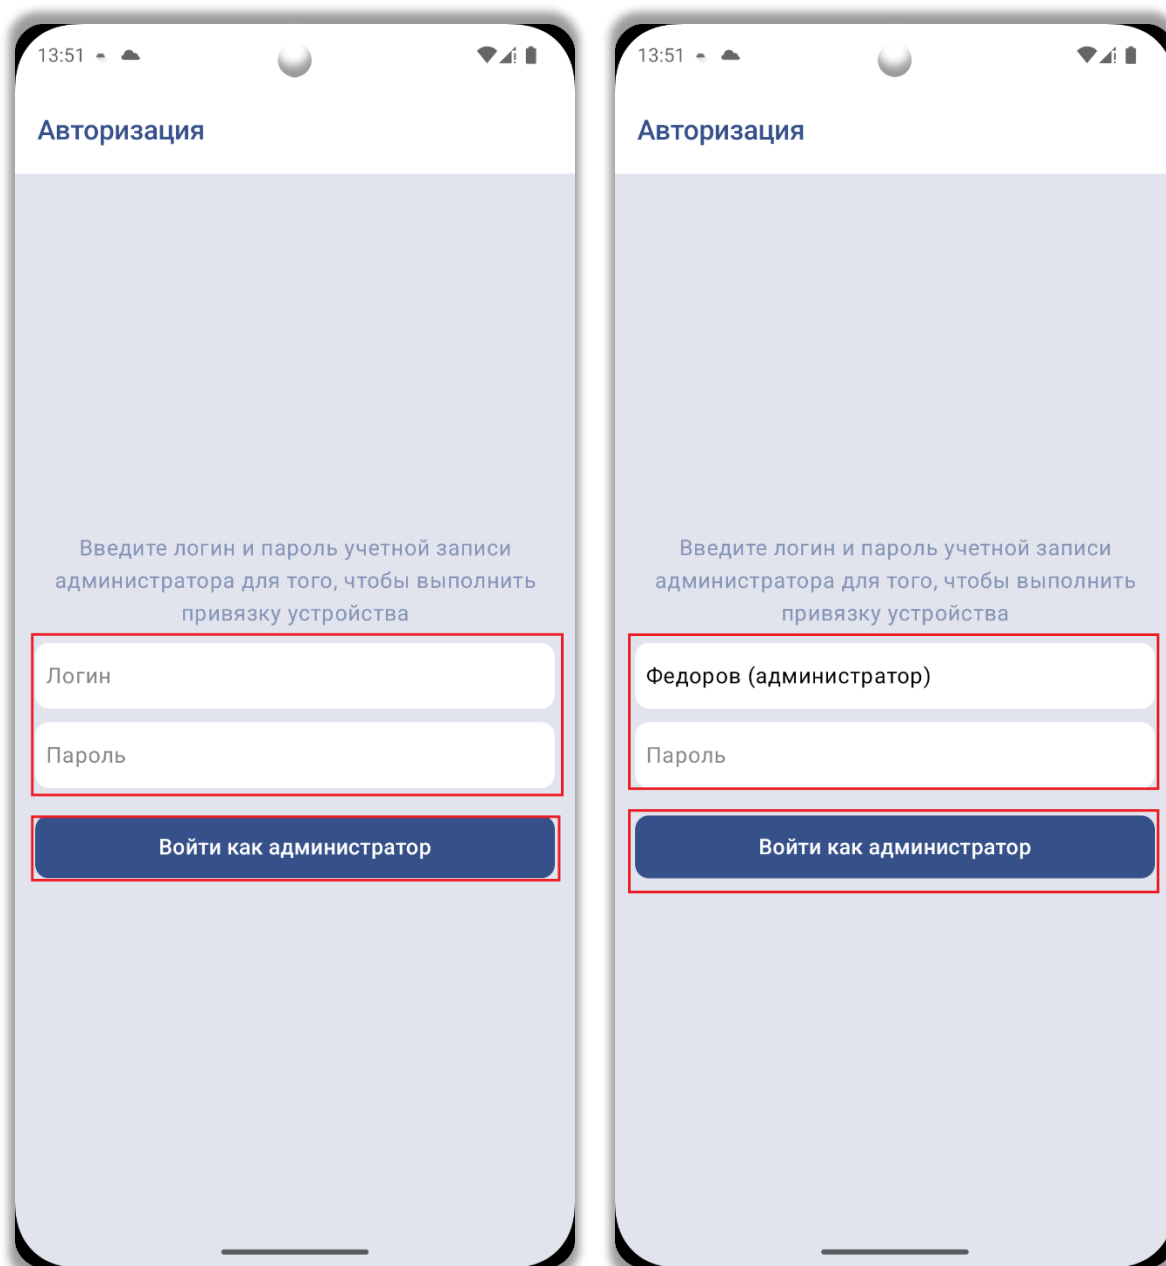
13:51

Авторизация

Введите логин и пароль учетной записи администратора для того, чтобы выполнить привязку устройства

Логин

Пароль

Войти как администратор

13:51

Авторизация

Введите логин и пароль учетной записи администратора для того, чтобы выполнить привязку устройства

Федоров (администратор)

Пароль

Войти как администратор